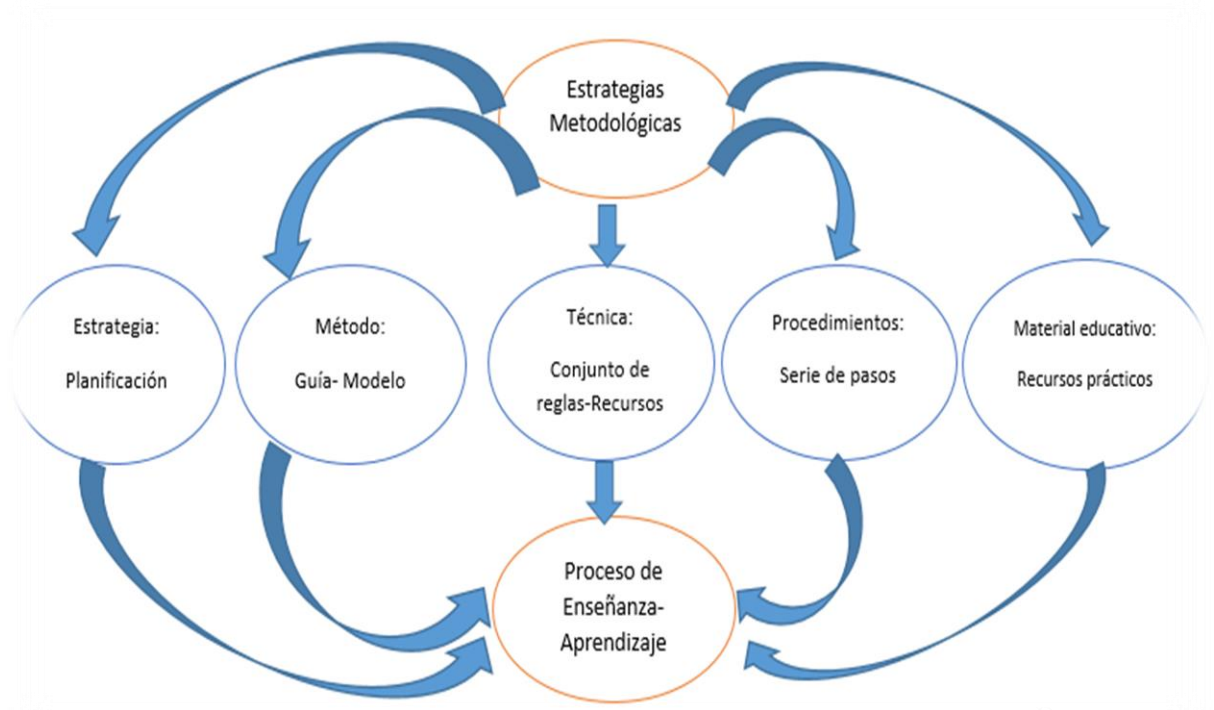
Estrategias Metodológicas

Estrategia:

Planificación

Método:

Guía- Modelo

Técnica:

Conjunto de reglas-Recursos

Procedimientos:

Serie de pasos

Material educativo:

Recursos prácticos

Proceso de Enseñanza-Aprendizaje